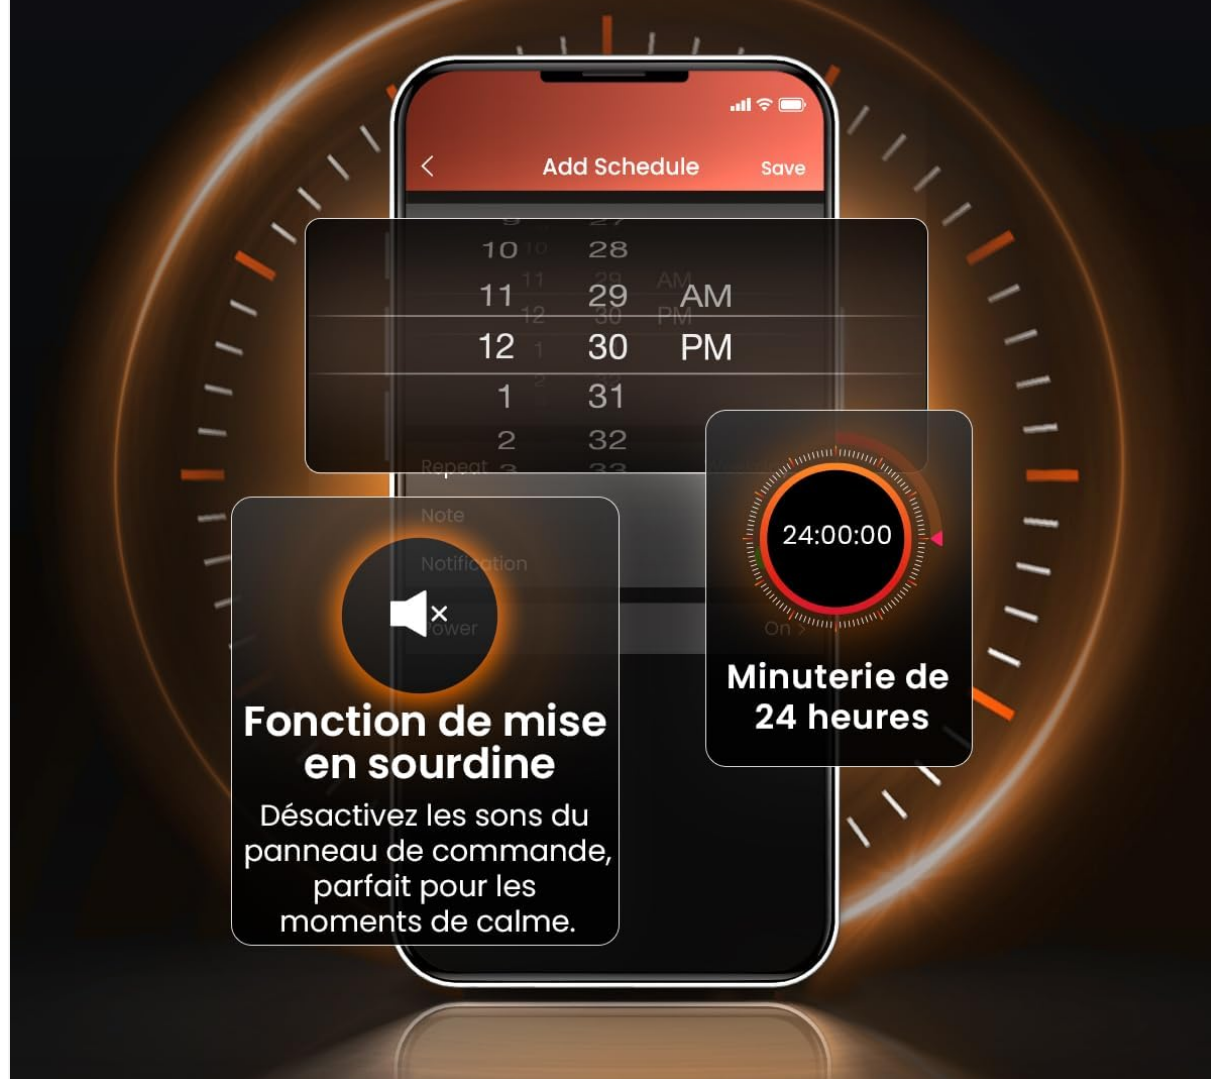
Add Schedule
Save

10 28
11 29 AM
12 30 PM
1 31
2 32

Repeat
Note
Notification
Power
On

24:00:00

Minuterie de 24 heures

Fonction de mise en sourdine
Désactivez les sons du panneau de commande, parfait pour les moments de calme.